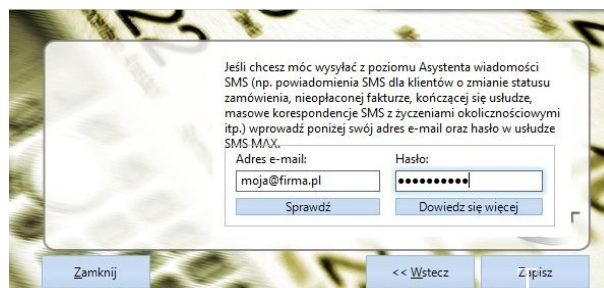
Jeśli chcesz móc wysyłać z poziomu Asystenta wiadomości SMS (np. powiadomienia SMS dla klientów o zmianie statusu zamówienia, nieopłaconej fakturze, kończącej się usłudze, masowe korespondencje SMS z życzeniami okolicznościowymi itp.) wprowadź poniżej swój adres e-mail oraz hasło w usłudze SMS MAX.

Adres e-mail:
moja@firma.pl
Sprawdź

Hasło:
●●●●●●●●●●
Dowiedz się więcej

Zamknij

<< Wstecz

Z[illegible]pisz